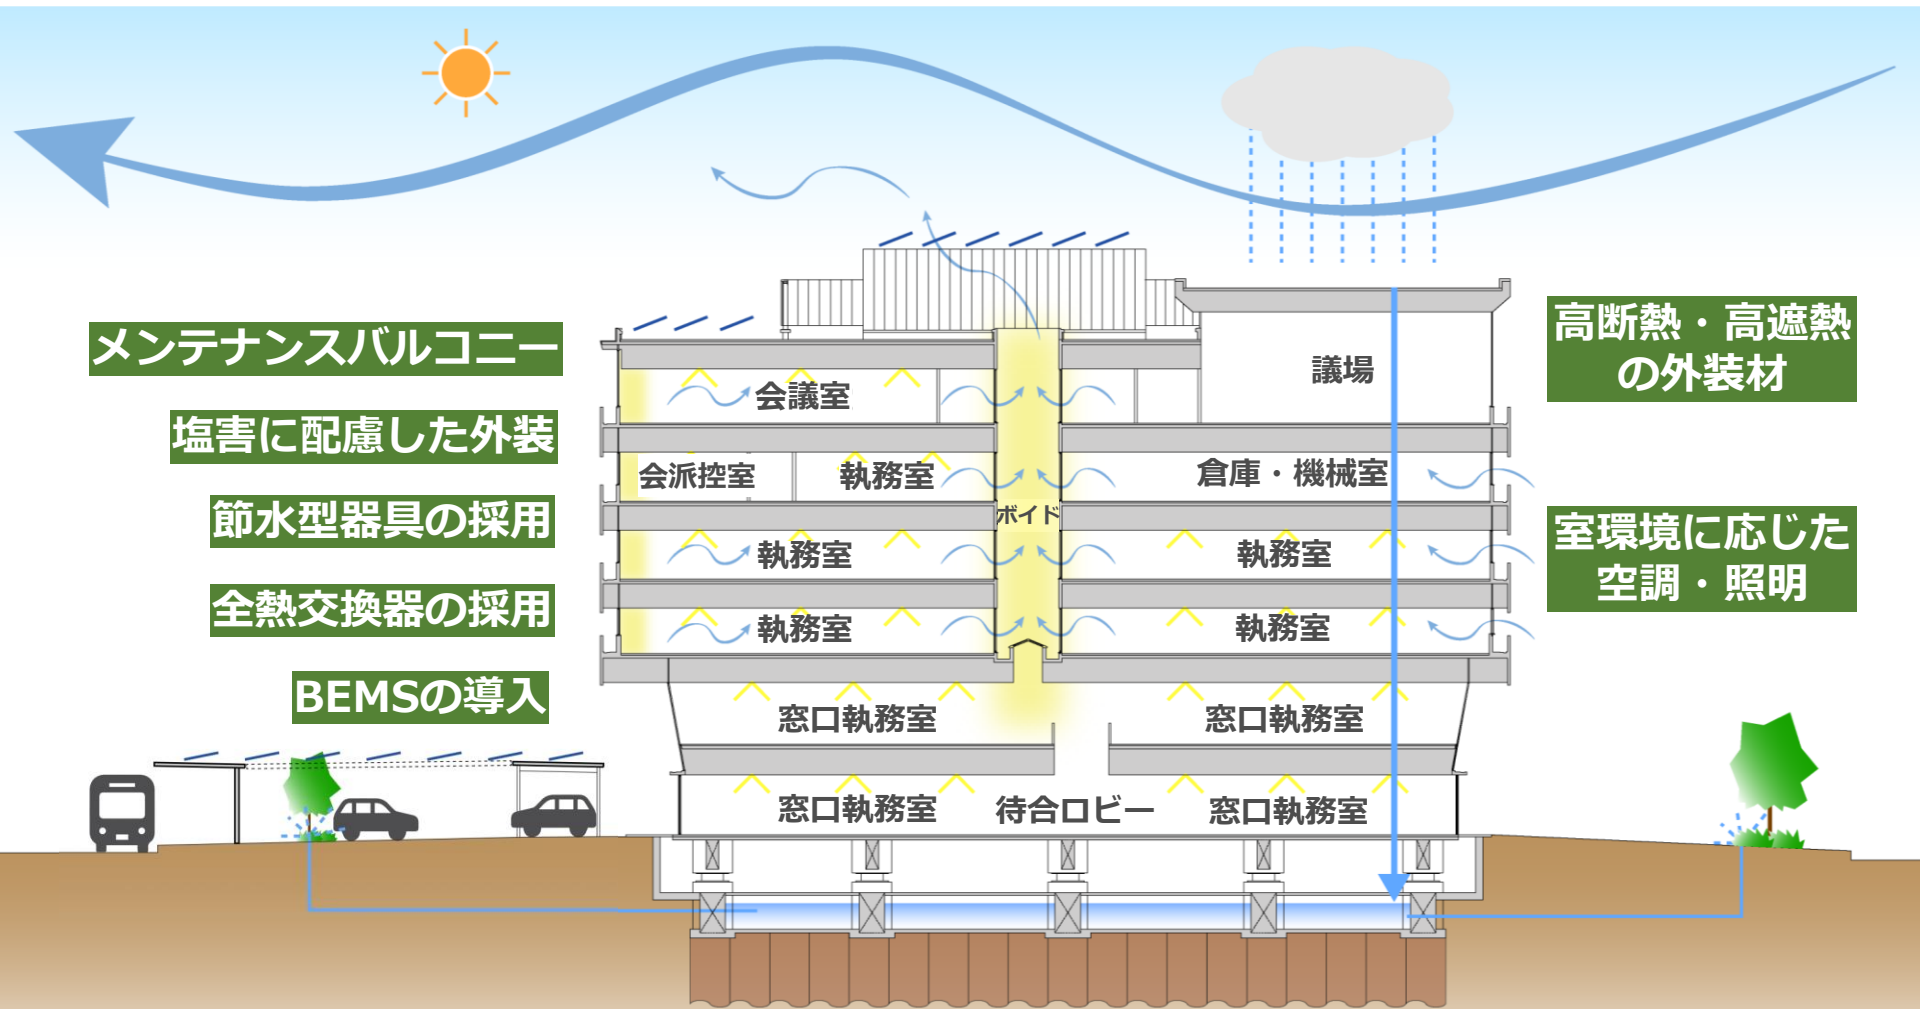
メンテナンスバルコニー

塩害に配慮した外装

節水型器具の採用

全熱交換器の採用

BEMSの導入

高断熱・高遮熱の外装材

室環境に応じた空調・照明

会議室

議場

会派控室

執務室

倉庫・機械室

ボイド

執務室

執務室

執務室

執務室

窓口執務室

窓口執務室

窓口執務室

待合ロビー

窓口執務室